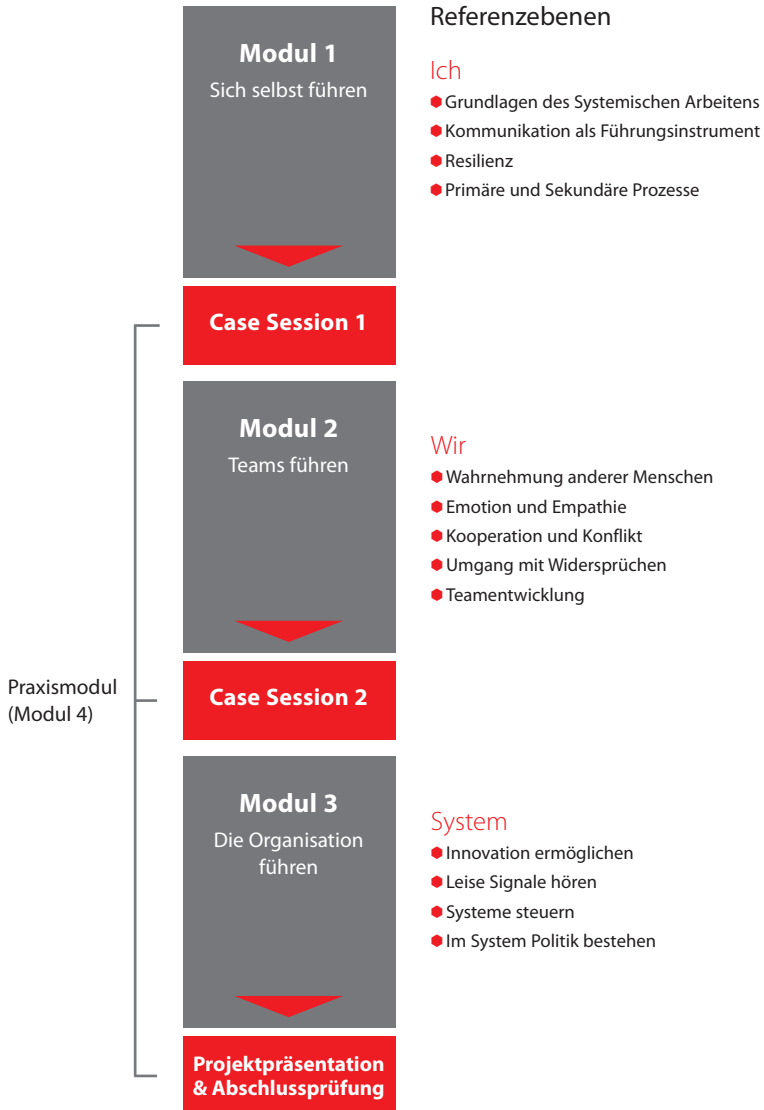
Modul 1
Sich selbst führen

Referenzebenen

Ich
Grundlagen des Systemischen Arbeitens
Kommunikation als Führungsinstrument
Resilienz
Primäre und Sekundäre Prozesse

Case Session 1

Modul 2
Teams führen

Wir
Wahrnehmung anderer Menschen
Emotion und Empathie
Kooperation und Konflikt
Umgang mit Widersprüchen
Teamentwicklung

Praxismodul
(Modul 4)

Case Session 2

Modul 3
Die Organisation führen

System
Innovation ermöglichen
Leise Signale hören
Systeme steuern
Im System Politik bestehen

Projektpräsentation
& Abschlussprüfung